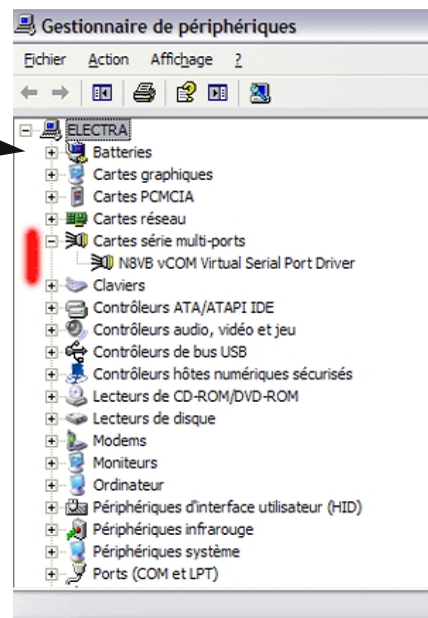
Gestionnaire de périphériques

Fichier Action Affichage ?

ELECTRA
Batteries
Cartes graphiques
Cartes PCMCIA
Cartes réseau
Cartes série multi-ports
N8VB vCOM Virtual Serial Port Driver
Claviers
Contrôleurs ATA/ATAPI IDE
Contrôleurs audio, vidéo et jeu
Contrôleurs de bus USB
Contrôleurs hôtes numériques sécurisés
Lecteurs de CD-ROM/DVD-ROM
Lecteurs de disque
Modems
Moniteurs
Ordinateur
Périphériques d'interface utilisateur (HID)
Périphériques infrarouge
Périphériques système
Ports (COM et LPT)